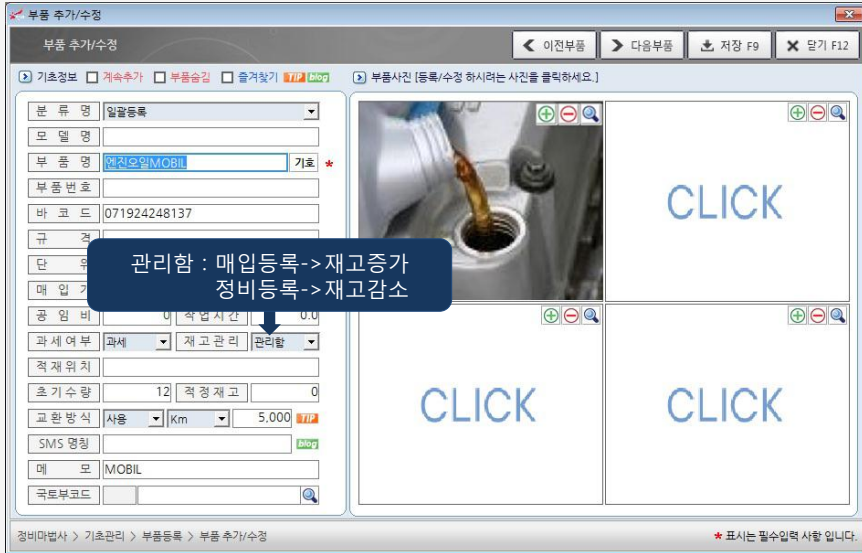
부품 추가/수정

부품 추가/수정

이전부품 다음부품 저장 F9 닫기 F12

기초정보 계속추가 부품숨김 즐겨찾기 TIP blog

부품사진 [등록/수정 하시려는 사진을 클릭하세요.]

분 류 명 일괄등록
모 델 명
부 품 명 엔진오일MOBIL 기호 *
부품번호
바 코 드 071924248137
규 격
단 위
매 입 가
공 임 비 0 작업시간 0.0
과세여부 과세 재고관리 관리함
적재위치
초기수량 12 적정재고 0
교환방식 사용 Km 5,000 TIP
SMS 명칭 blog
메 모 MOBIL
국토부코드

관리함 : 매입등록->재고증가
정비등록->재고감소

CLICK

CLICK

CLICK

정비마법사 > 기초관리 > 부품등록 > 부품 추가/수정

* 표시는 필수입력 사항 입니다.